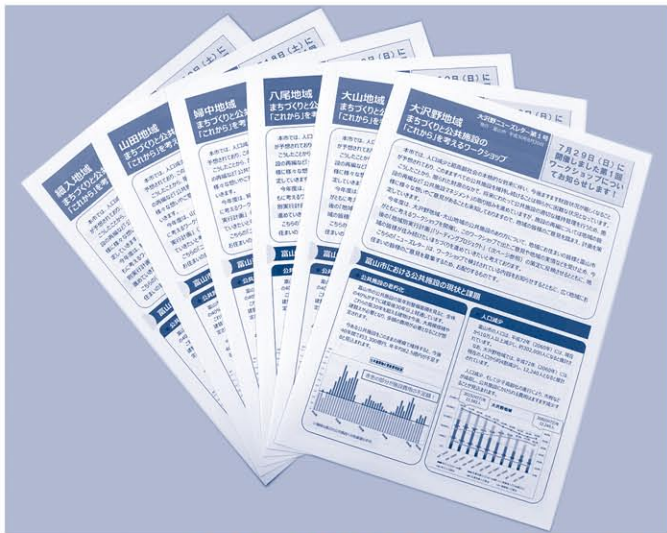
大沢野地域
まちづくりと公共施設の
「これから」を考えるワークショップ

大沢野ニュースレター第1号

7月29日（日）に
開催しました第1回
ワークショップについ
てお知らせします！

富山市における公共施設の現状と課題

公共施設の老朽化

人口減少

大山地域
まちづくりと公共

八尾地域
まちづくりと公共
「これから」を考

婦中地域
まちづくりと公共施
「これから」を考

山田地域
まちづくりと公共
「これから」を考え

細入地域
まちづくりと公共
「これから」を考

富山市における

月29日（土）に